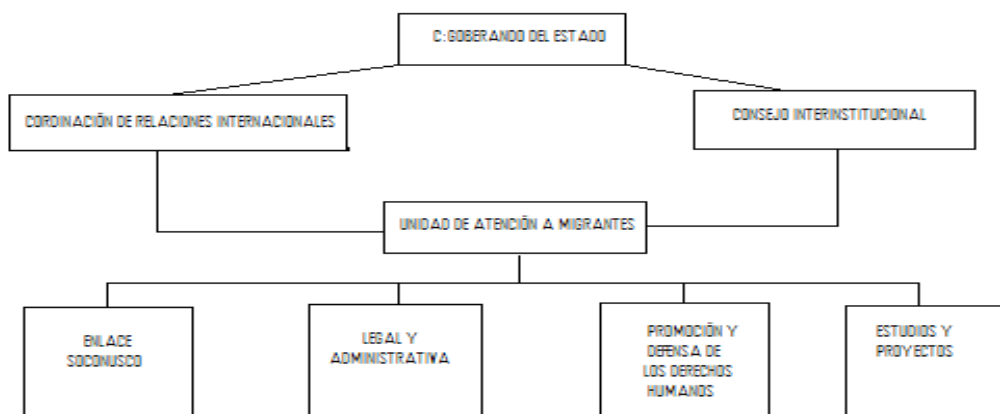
C: GOBERANDO DEL ESTADO

CORDINACIÓN DE RELACIONES INTERNACIONALES

CONSEJO INTERINSTITUCIONAL

UNIDAD DE ATENCIÓN A MIGRANTES

ENLACE SOCONUSCO

LEGAL Y ADMINISTRATIVA

PROMOCIÓN Y DEFENSA DE LOS DERECHOS HUMANOS

ESTUDIOS Y PROYECTOS